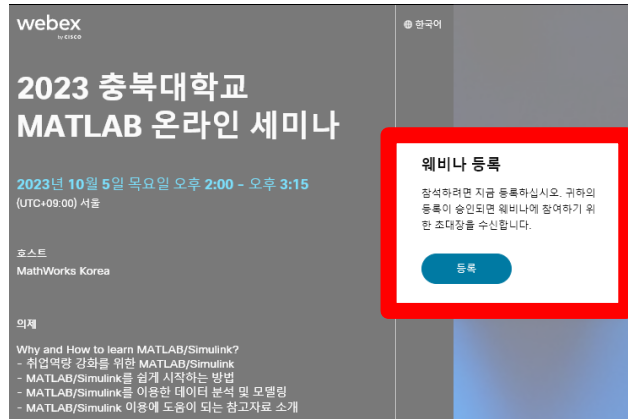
webex
by CISCO

한국어

2023 충북대학교 MATLAB 온라인 세미나

2023년 10월 5일 목요일 오후 2:00 - 오후 3:15
(UTC+09:00) 서울

호스트
MathWorks Korea

의제
Why and How to learn MATLAB/Simulink?
- 취업역량 강화를 위한 MATLAB/Simulink
- MATLAB/Simulink를 쉽게 시작하는 방법
- MATLAB/Simulink를 이용한 데이터 분석 및 모델링
- MATLAB/Simulink 이용에 도움이 되는 참고자료 소개

웨비나 등록
참석하려면 지금 등록하십시오. 귀하의 등록이 승인되면 웨비나에 참여하기 위한 초대장을 수신합니다.

등록